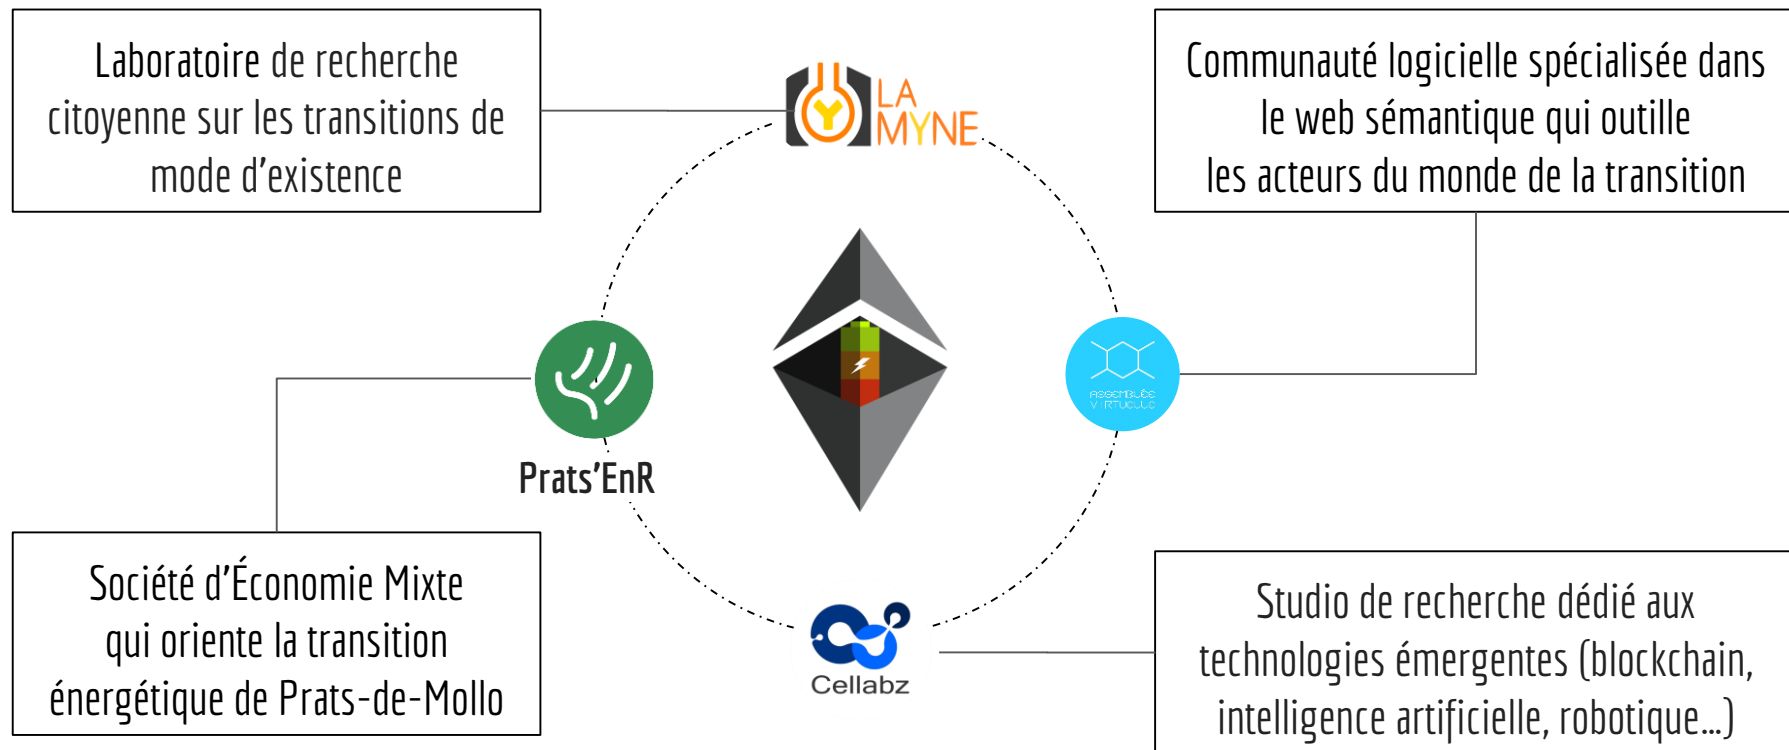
Laboratoire de recherche citoyenne sur les transitions de mode d’existence

LA MYNE

Communauté logicielle spécialisée dans le web sémantique qui outille les acteurs du monde de la transition

ASSEMBLÉE VIRTUELLE

Prats’EnR

Société d’Économie Mixte qui oriente la transition énergétique de Prats-de-Mollo

Cellabz

Studio de recherche dédié aux technologies émergentes (blockchain, intelligence artificielle, robotique...)